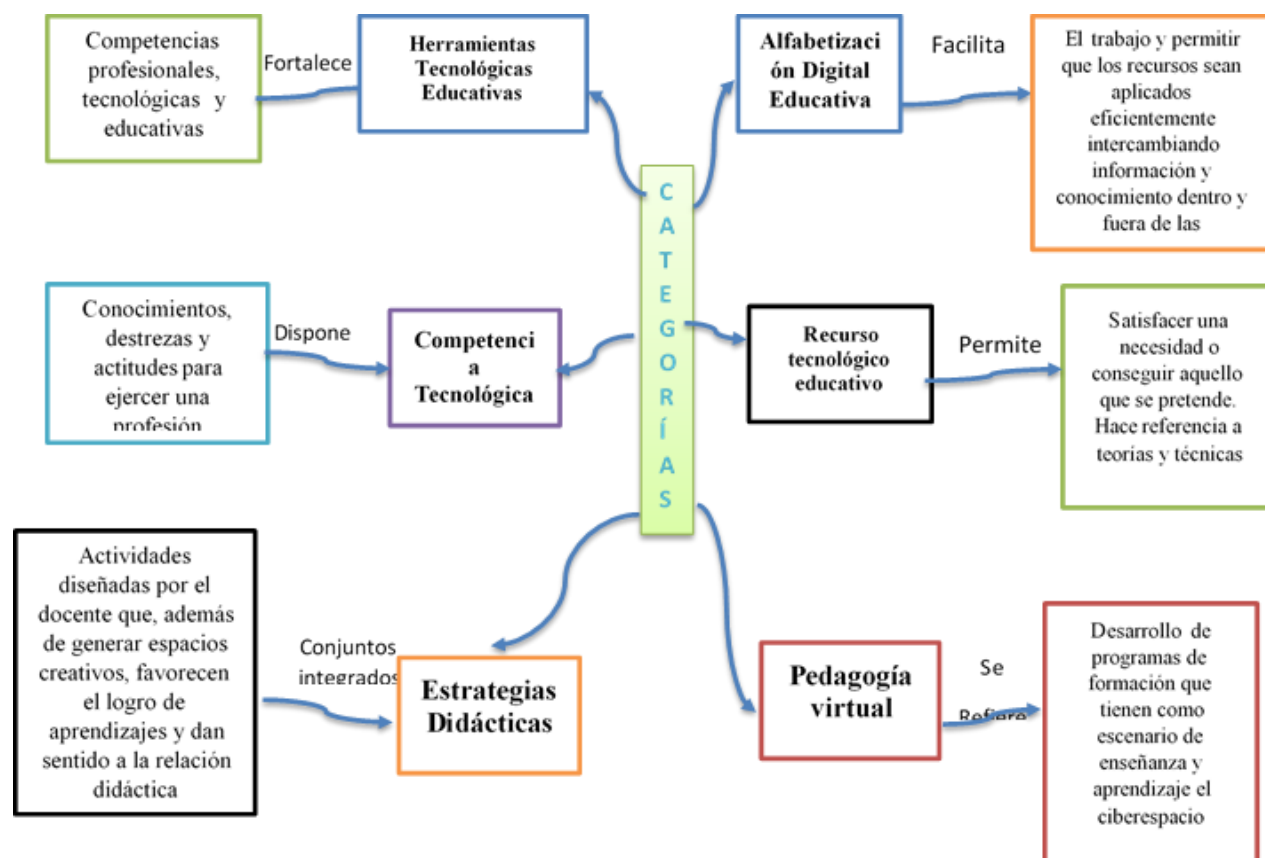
Competencias profesionales, tecnológicas y educativas

Fortalece

Herramientas Tecnológicas Educativas

Alfabetización Digital Educativa

Facilita

El trabajo y permitir que los recursos sean aplicados eficientemente intercambiando información y conocimiento dentro y fuera de las

C
A
T
E
G
O
R
Í
A
S

Conocimientos, destrezas y actitudes para ejercer una profesión

Dispone

Competencia Tecnológica

Recurso tecnológico educativo

Permite

Satisfacer una necesidad o conseguir aquello que se pretende. Hace referencia a teorías y técnicas

Actividades diseñadas por el docente que, además de generar espacios creativos, favorecen el logro de aprendizajes y dan sentido a la relación didáctica

Conjuntos integrados

Estrategias Didácticas

Pedagogía virtual

Se Refiere

Desarrollo de programas de formación que tienen como escenario de enseñanza y aprendizaje el ciberespacio